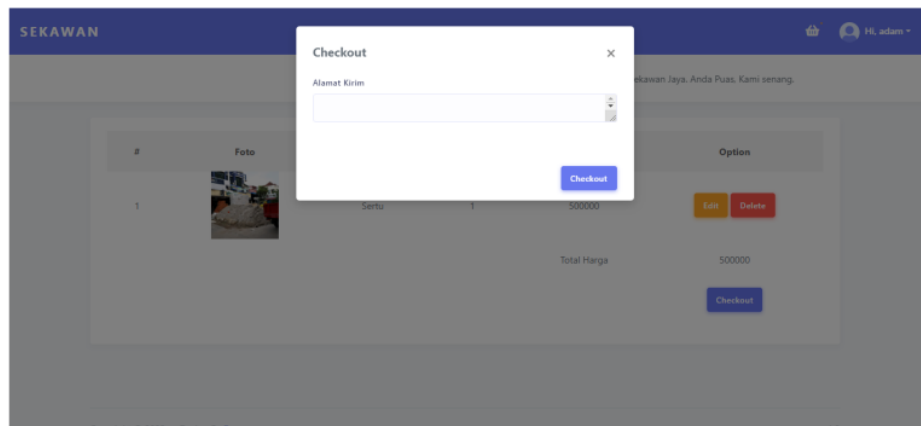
SEKAWAN

Hi, adam

Checkout

×

Alamat Kirim

Checkout

ekawan Jaya. Anda Puas, Kami senang.

| # | Foto | | | | Option |
|---|---|---|---|---|---|
| 1 | | Sertu | 1 | 500000 | Edit Delete |
| | | | | Total Harga | 500000 |

Checkout